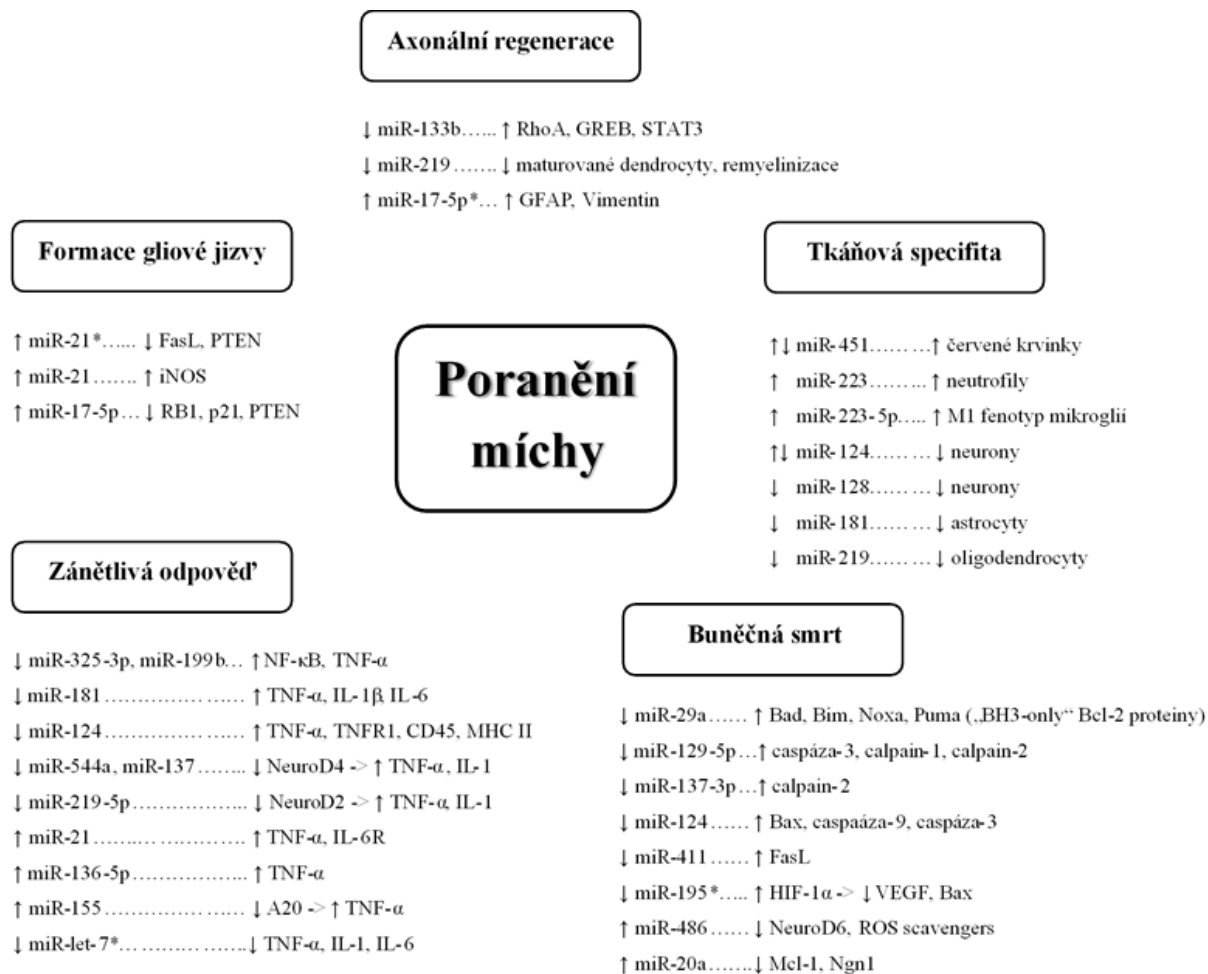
Axonální regenerace

↓ miR-133b…... ↑ RhoA, GREB, STAT3

↓ miR-219……. ↓ maturované dendrocyty, remyelinizace

↑ miR-17-5p*… ↑ GFAP, Vimentin

Formace gliové jizvy

↑ miR-21*…... ↓ FasL, PTEN

↑ miR-21……. ↑ iNOS

↑ miR-17-5p… ↓ RB1, p21, PTEN

Poranění míchy

Tkáňová specifita

↑↓ miR-451……. ↑ červené krvinky

↑ miR-223…….. ↑ neutrofily

↑ miR-223-5p….. ↑ M1 fenotyp mikroglií

↑↓ miR-124……. ↓ neurony

↓ miR-128……. ↓ neurony

↓ miR-181……. ↓ astrocyty

↓ miR-219……. ↓ oligodendrocyty

Zánětlivá odpověď

↓ miR-325-3p, miR-199b… ↑ NF-κB, TNF-α

↓ miR-181……………. ↑ TNF-α, IL-1β IL-6

↓ miR-124……………. ↑ TNF-α, TNFR1, CD45, MHC II

↓ miR-544a, miR-137…….. ↓ NeuroD4 -> ↑ TNF-α, IL-1

↓ miR-219-5p……………. ↓ NeuroD2 -> ↑ TNF-α, IL-1

↑ miR-21……………. ↑ TNF-α, IL-6R

↑ miR-136-5p……………. ↑ TNF-α

↑ miR-155……………. ↓ A20 -> ↑ TNF-α

↓ miR-let-7*……………. ↓ TNF-α, IL-1, IL-6

Buněčná smrt

↓ miR-29a…… ↑ Bad, Bim, Noxa, Puma („BH3-only" Bcl-2 proteiny)

↓ miR-129-5p…↑ caspáza-3, calpain-1, calpain-2

↓ miR-137-3p…↑ calpain-2

↓ miR-124…… ↑ Bax, caspaáza-9, caspáza-3

↓ miR-411…… ↑ FasL

↓ miR-195*….. ↑ HIF-1α -> ↓ VEGF, Bax

↑ miR-486…… ↓ NeuroD6, ROS scavengers

↑ miR-20a……. ↓ Mcl-1, Ngn1